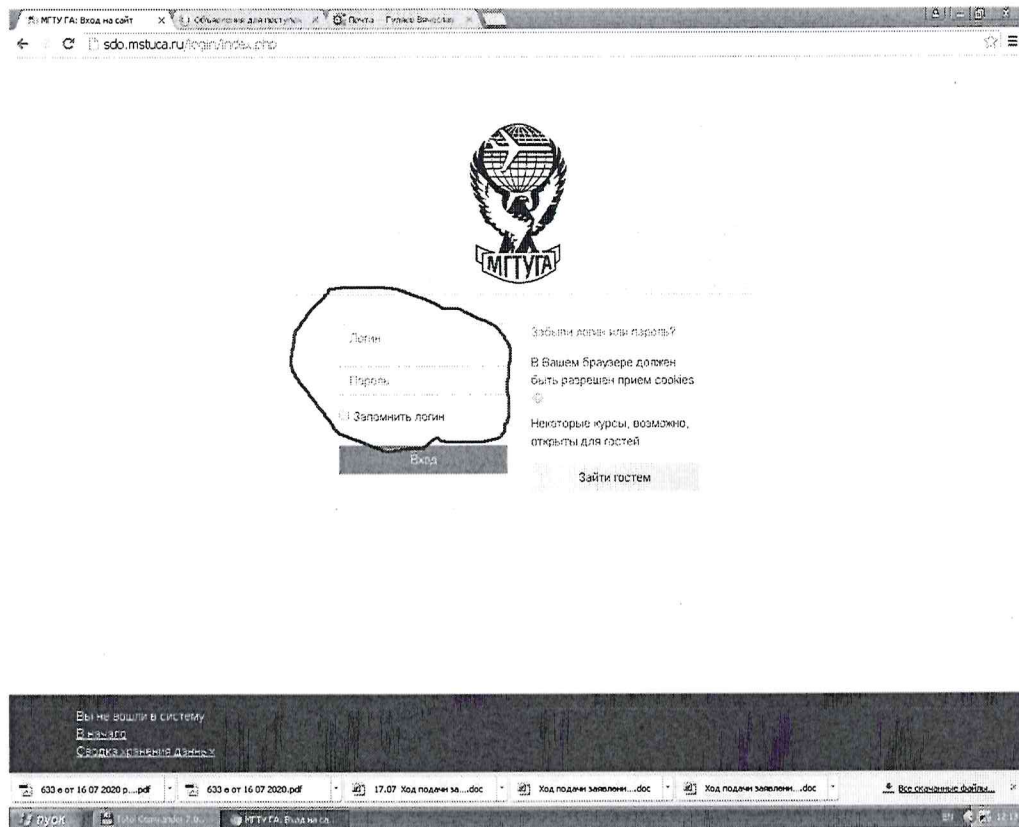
МГТУ ГА: Вход на сайт × Объявления для поступ... × Почта - Гуляев Вячеслав ×

sdo.mstuca.ru/login/index.php

МГТУГА

Логин

Пароль

Запомнить логин

Вход

Забыли логин или пароль?

В Вашем браузере должен быть разрешен прием cookies

Некоторые курсы, возможно, открыты для гостей

Зайти гостем

Вы не вошли в систему
В начало
Сводка хранения данных

633 е от 16 07 2020 p....pdf
633 е от 16 07 2020.pdf
17.07 Ход подачи за....doc
Ход подачи заявлени....doc
Ход подачи заявлени....doc
Все скачанные файлы...

пуск
Total Commander 7.0...
МГТУ ГА: Вход на са...
EN 12:13